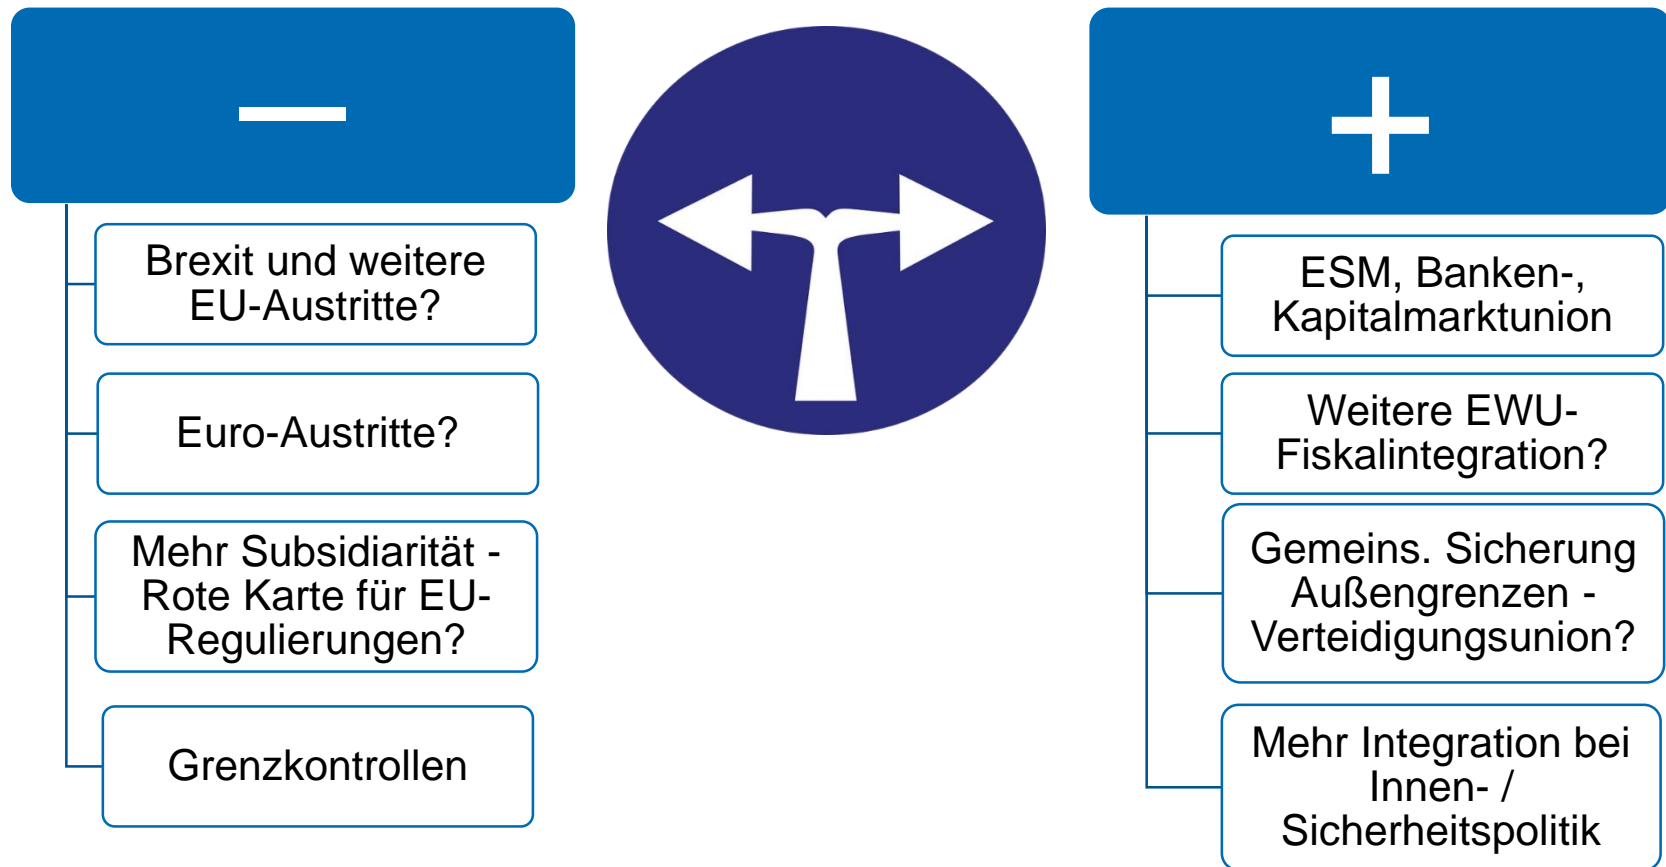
—

Brexit und weitere EU-Austritte?

Euro-Austritte?

Mehr Subsidiarität - Rote Karte für EU-Regulierungen?

Grenzkontrollen

+

ESM, Banken-, Kapitalmarktunion

Weitere EWU-Fiskalintegration?

Gemeins. Sicherung Außengrenzen - Verteidigungsunion?

Mehr Integration bei Innen- / Sicherheitspolitik